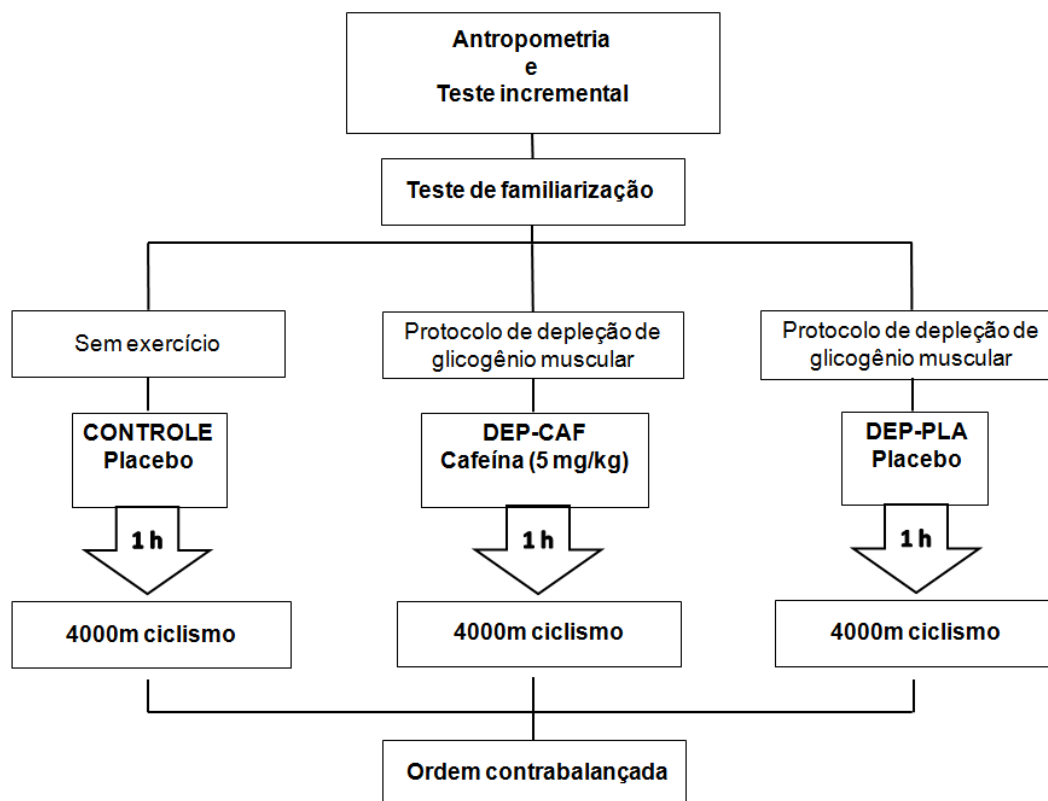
Antropometria
e
Teste incremental

Teste de familiarização

Sem exercício

Protocolo de depleção de glicogênio muscular

Protocolo de depleção de glicogênio muscular

CONTROLE
Placebo

DEP-CAF
Cafeína (5 mg/kg)

DEP-PLA
Placebo

1 h

1 h

1 h

4000m ciclismo

4000m ciclismo

4000m ciclismo

Ordem contrabalançada